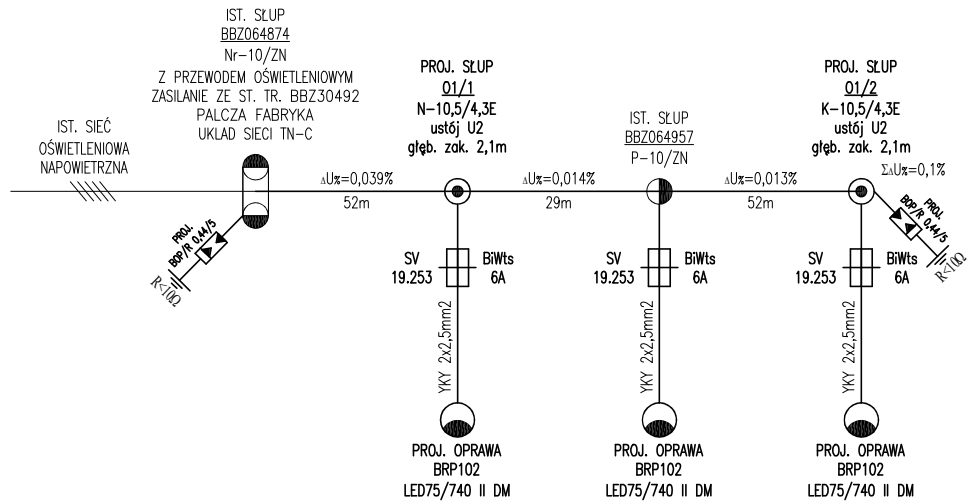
IST. SŁUP
BBZ064874
Nr-10/ZN
Z PRZEWODEM OŚWIETLENIOWYM
ZASILANIE ZE ST. TR. BBZ30492
PALCZA FABRYKA
UKLAD SIECI TN-C

IST. SIEĆ
OŚWIETLENIOWA
NAPOWIETRZNA

PROJ.
BOP/R 0,44/5
R<10Ω

$\Delta$U%=0,039%
52m

PROJ. SŁUP
01/1
N-10,5/4,3E
ustój U2
głęb. zak. 2,1m

$\Delta$U%=0,014%
29m

IST. SŁUP
BBZ064957
P-10/ZN

$\Delta$U%=0,013%
52m

PROJ. SŁUP
01/2
K-10,5/4,3E
ustój U2
głęb. zak. 2,1m

$\Sigma\Delta$U%=0,1%

PROJ.
BOP/R 0,44/5
R<10Ω

SV
19.253
BiWts
6A
YKY 2x2,5mm2
PROJ. OPRAWA
BRP102
LED75/740 II DM

SV
19.253
BiWts
6A
YKY 2x2,5mm2
PROJ. OPRAWA
BRP102
LED75/740 II DM

SV
19.253
BiWts
6A
YKY 2x2,5mm2
PROJ. OPRAWA
BRP102
LED75/740 II DM